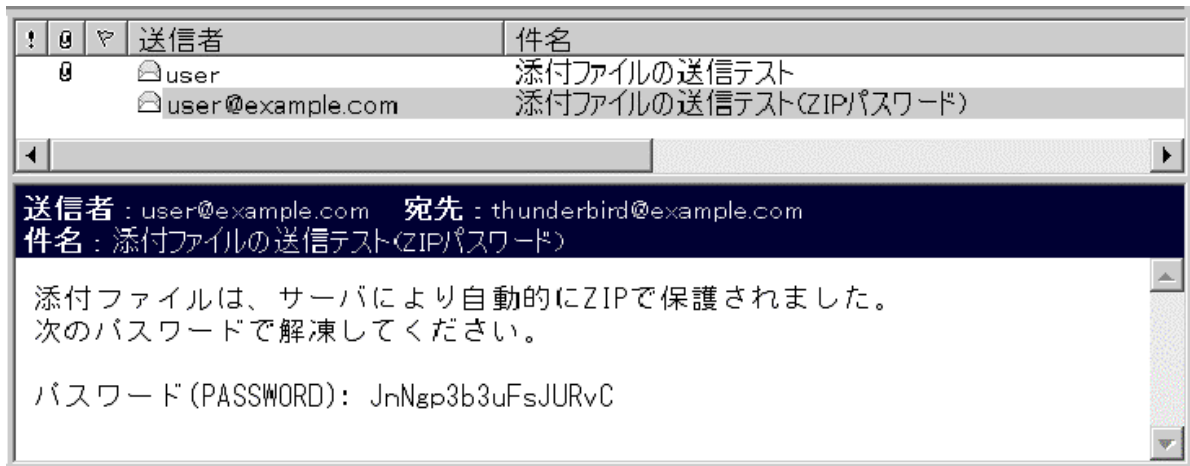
| ! | 送信者 | 件名 |
|---|---|---|
| | user | 添付ファイルの送信テスト |
| | user@example.com | 添付ファイルの送信テスト(ZIPパスワード) |

送信者：user@example.com　宛先：thunderbird@example.com
件名：添付ファイルの送信テスト(ZIPパスワード)

添付ファイルは、サーバにより自動的にZIPで保護されました。
次のパスワードで解凍してください。

パスワード(PASSWORD): JnNgp3b3uFsJURvC